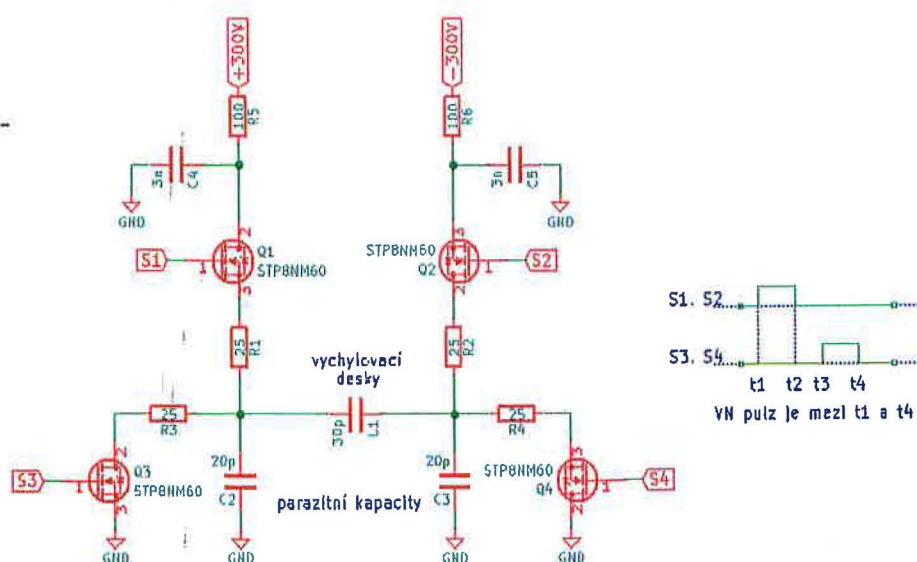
+300V
100
R5
3n
C4
GND
S1
Q1
STP8NM60
25
R1
-300V
100
R6
3n
C5
GND
STP8NM60
Q2
S2
25
R2
vychylovaci desky
30p
L1
25
R3
Q3
STP8NM60
S3
20p
C2
GND
GND
parazitní kapacity
20p
C3
GND
25
R4
STP8NM60
Q4
S4
GND
S1. S2
S3. S4
t1 t2 t3 t4
VN pulz je mezi t1 a t4